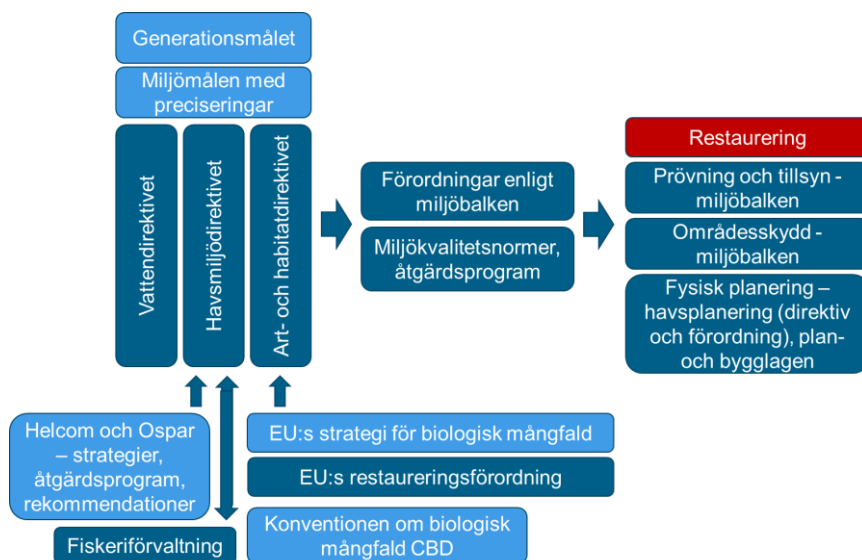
Generationsmålet

Miljömålen med preciseringar

Vattendirektivet

Havsmiljödirektivet

Art- och habitatdirektivet

Förordningar enligt miljöbalken

Miljökvalitetsnormer, åtgärdsprogram

Restaurering

Prövning och tillsyn - miljöbalken

Områdesskydd - miljöbalken

Fysisk planering – havsplanering (direktiv och förordning), plan- och bygglagen

Helcom och Ospar – strategier, åtgärdsprogram, rekommendationer

EU:s strategi för biologisk mångfald

EU:s restaureringsförordning

Fiskeriförvaltning

Konventionen om biologisk mångfald CBD